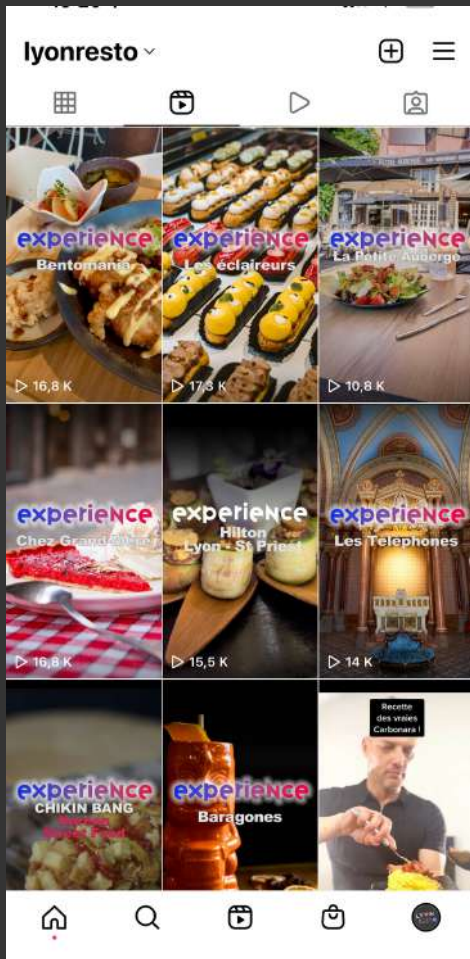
lyonresto

experience
Bentomania
16,8 K

experience
Les éclaireurs
17,3 K

experience
La Petite Auberge
10,8 K

experience
Chez Grand-Mère
16,8 K

experience
Hilton
Lyon - St Priest
15,5 K

experience
Les Téléphones
14 K

experience
CHIKIN BANG
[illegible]

experience
Baragones

Recette
des vraies
Carbonara !